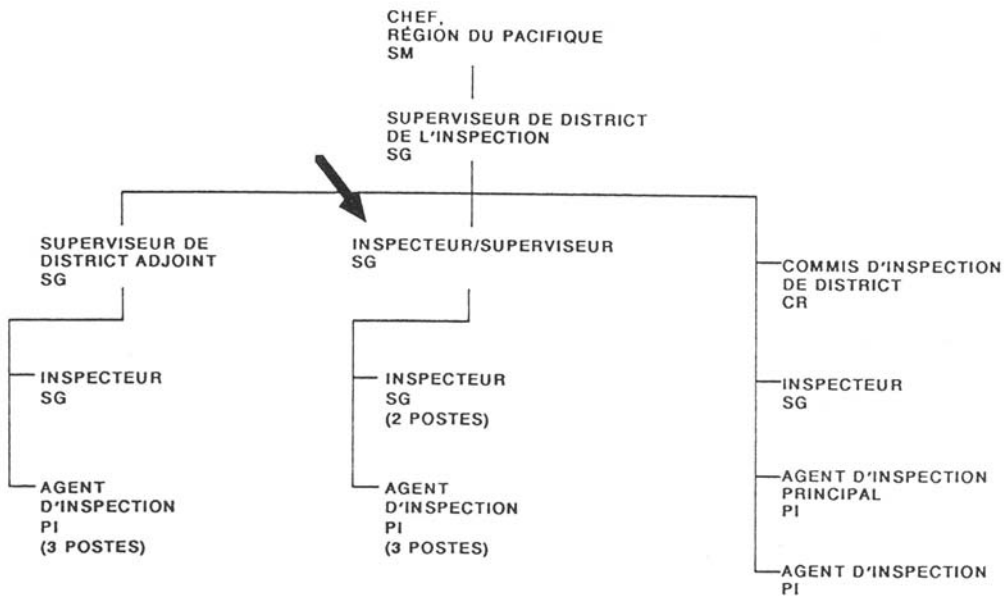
CHEF,
RÉGION DU PACIFIQUE
SM

SUPERVISEUR DE DISTRICT
DE L'INSPECTION
SG

SUPERVISEUR DE
DISTRICT ADJOINT
SG

INSPECTEUR
SG

AGENT
D'INSPECTION
PI
(3 POSTES)

INSPECTEUR/SUPERVISEUR
SG

INSPECTEUR
SG
(2 POSTES)

AGENT
D'INSPECTION
PI
(3 POSTES)

COMMIS D'INSPECTION
DE DISTRICT
CR

INSPECTEUR
SG

AGENT D'INSPECTION
PRINCIPAL
PI

AGENT D'INSPECTION
PI